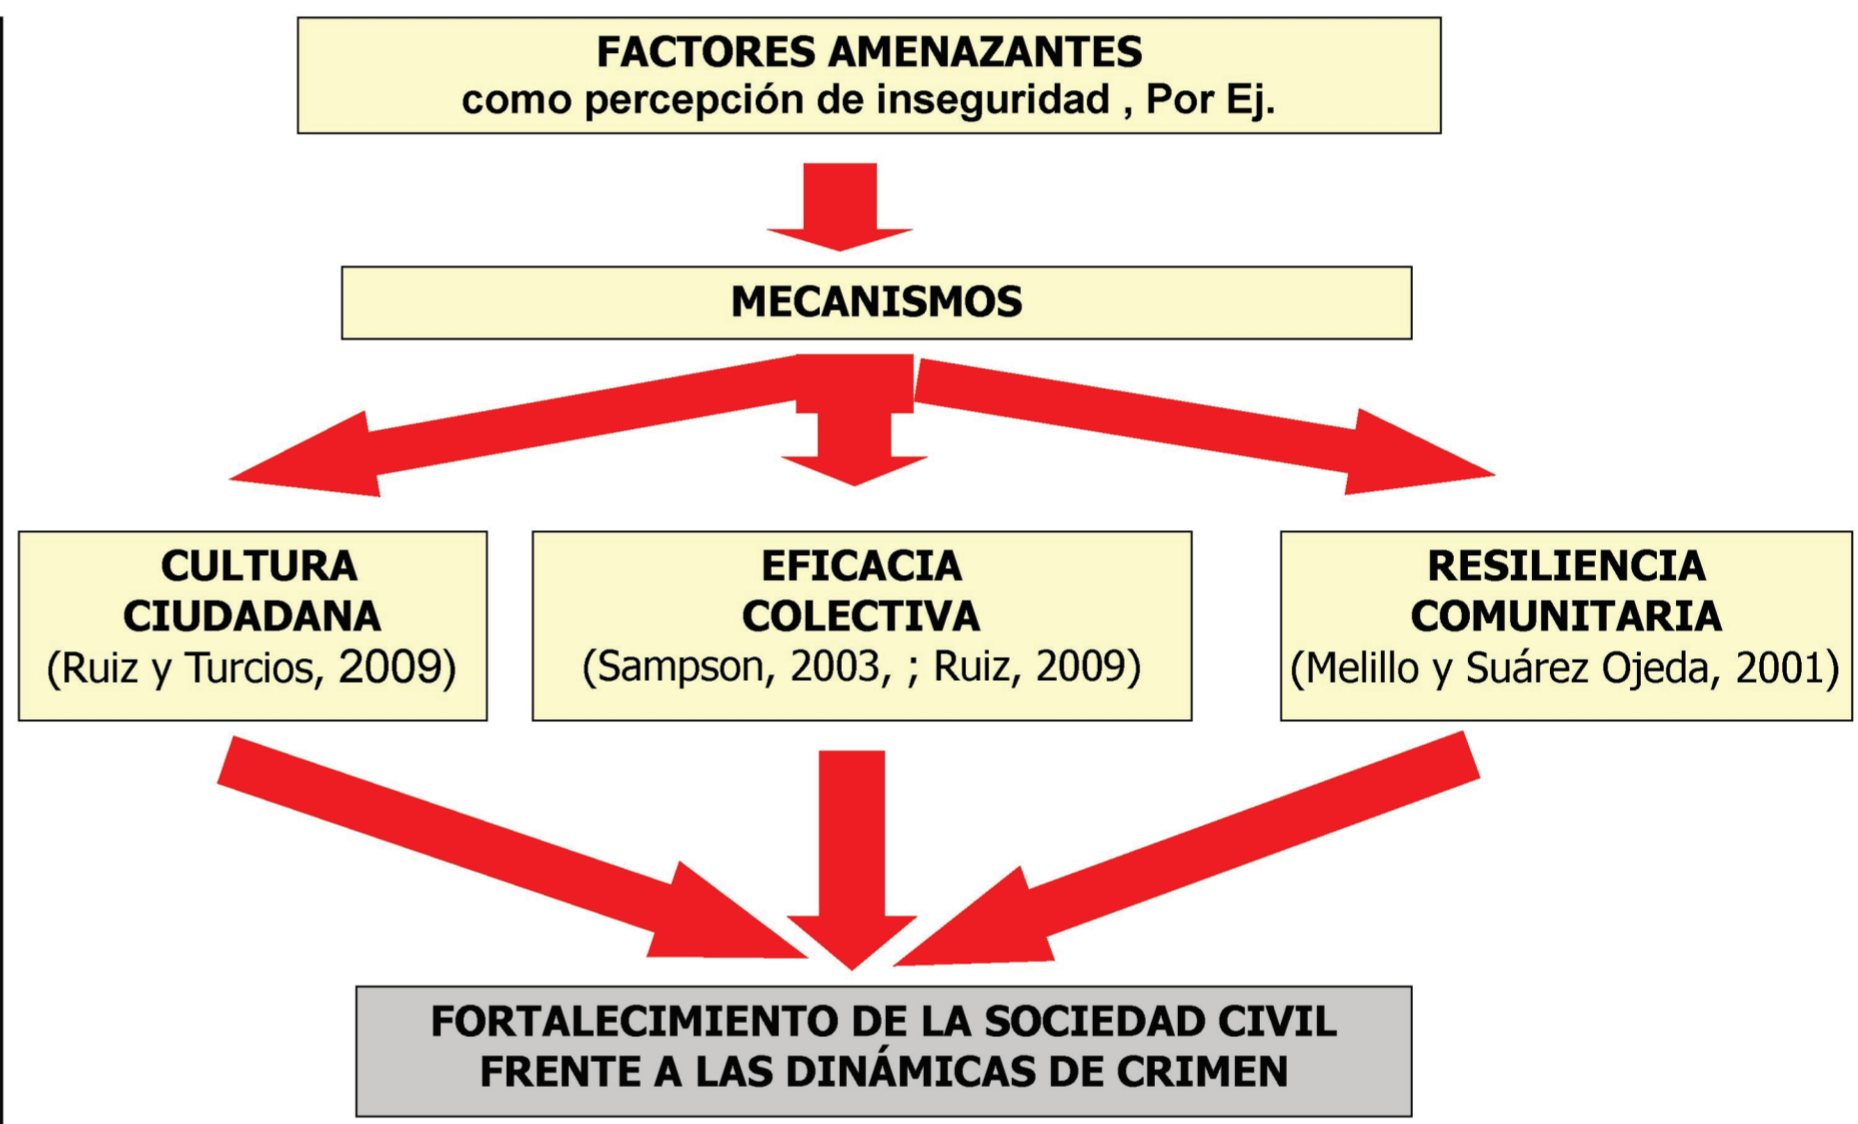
FACTORES AMENAZANTES
como percepción de inseguridad , Por Ej.

MECANISMOS

CULTURA CIUDADANA
(Ruiz y Turcios, 2009)

EFICACIA COLECTIVA
(Sampson, 2003, ; Ruiz, 2009)

RESILIENCIA COMUNITARIA
(Melillo y Suárez Ojeda, 2001)

FORTALECIMIENTO DE LA SOCIEDAD CIVIL FRENTE A LAS DINÁMICAS DE CRIMEN